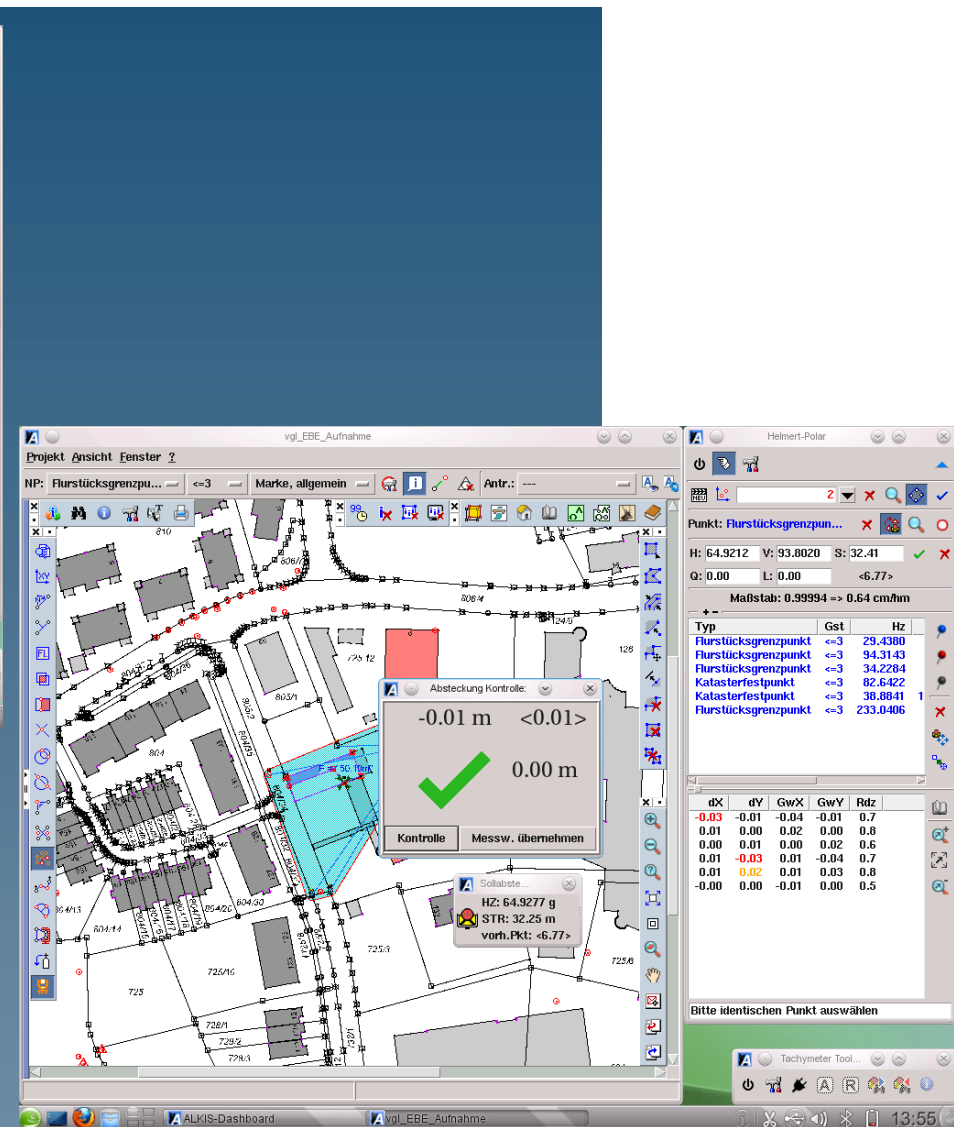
vgl_EBE_Aufnahme

Projekt Ansicht Fenster ?

NP: Flurstücksgrenzpu... <=3 Marke, allgemein Antr.: ---

810
806/4
806/4
725/12
803/1
804
128
725/3
725/16
725
728/1
728/2
728/3
804/14
804/20
725/8

Absteckung Kontrolle:

-0.01 m <0.01>

0.00 m

Kontrolle Messw. übernehmen

Sollabste...
HZ: 64.9277 g
STR: 32.25 m
vorh.Pkt: <6.77>

Helmert-Polar

2

Punkt: Flurstücksgrenzpun...

H: 64.9212 V: 93.8020 S: 32.41
Q: 0.00 L: 0.00 <6.77>

Maßstab: 0.99994 => 0.64 cm/hm

| Typ | Gst | Hz |
|---|---|---|
| Flurstücksgrenzpunkt | <=3 | 29.4380 |
| Flurstücksgrenzpunkt | <=3 | 94.3143 |
| Flurstücksgrenzpunkt | <=3 | 34.2284 |
| Katasterfestpunkt | <=3 | 82.6422 |
| Katasterfestpunkt | <=3 | 38.8841 |
| Flurstücksgrenzpunkt | <=3 | 233.0406 |

| dX | dY | GwX | GwY | Rdz |
|---|---|---|---|---|
| -0.03 | -0.01 | -0.04 | -0.01 | 0.7 |
| 0.01 | 0.00 | 0.02 | 0.00 | 0.8 |
| 0.00 | 0.01 | 0.00 | 0.02 | 0.6 |
| 0.01 | -0.03 | 0.01 | -0.04 | 0.7 |
| 0.01 | 0.02 | 0.01 | 0.03 | 0.8 |
| -0.00 | 0.00 | -0.01 | 0.00 | 0.5 |

Bitte identischen Punkt auswählen

Tachymeter Tool...

ALKIS-Dashboard
vgl_EBE_Aufnahme
13:55